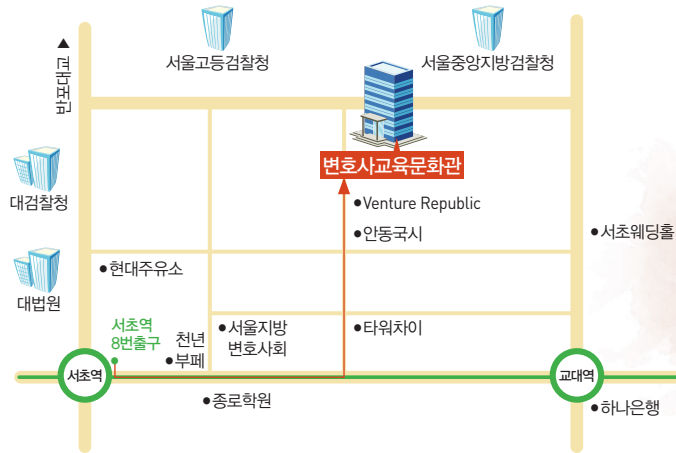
▲ 법원로

서울고등검찰청

서울중앙지방검찰청

대검찰청

변호사교육문화관

●Venture Republic

●안동국시

●서초웨딩홀

대법원

●현대주유소

서초역 8번출구

천년 ●부페

●서울지방 변호사회

●타워차이

서초역

교대역

●종로학원

●하나은행